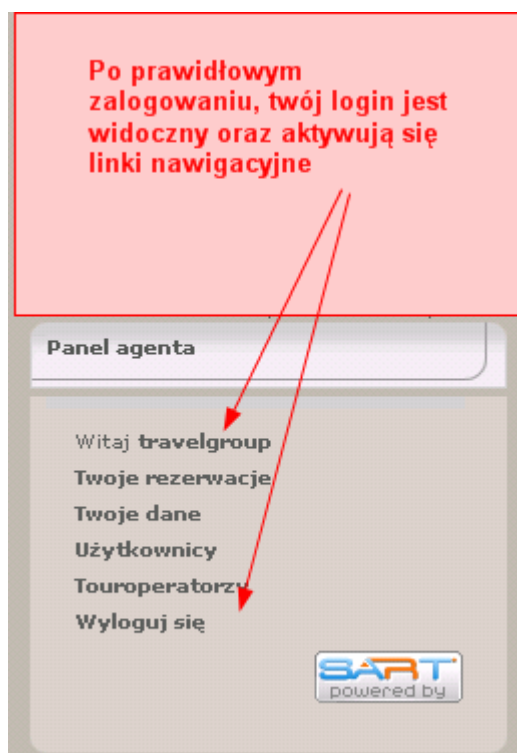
Po prawidłowym zalogowaniu, twój login jest widoczny oraz aktywują się linki nawigacyjne

Panel agenta

Witaj travelgroup
Twoje rezerwacje
Twoje dane
Użytkownicy
Touroperatorzy
Wyloguj się

SART
powered by